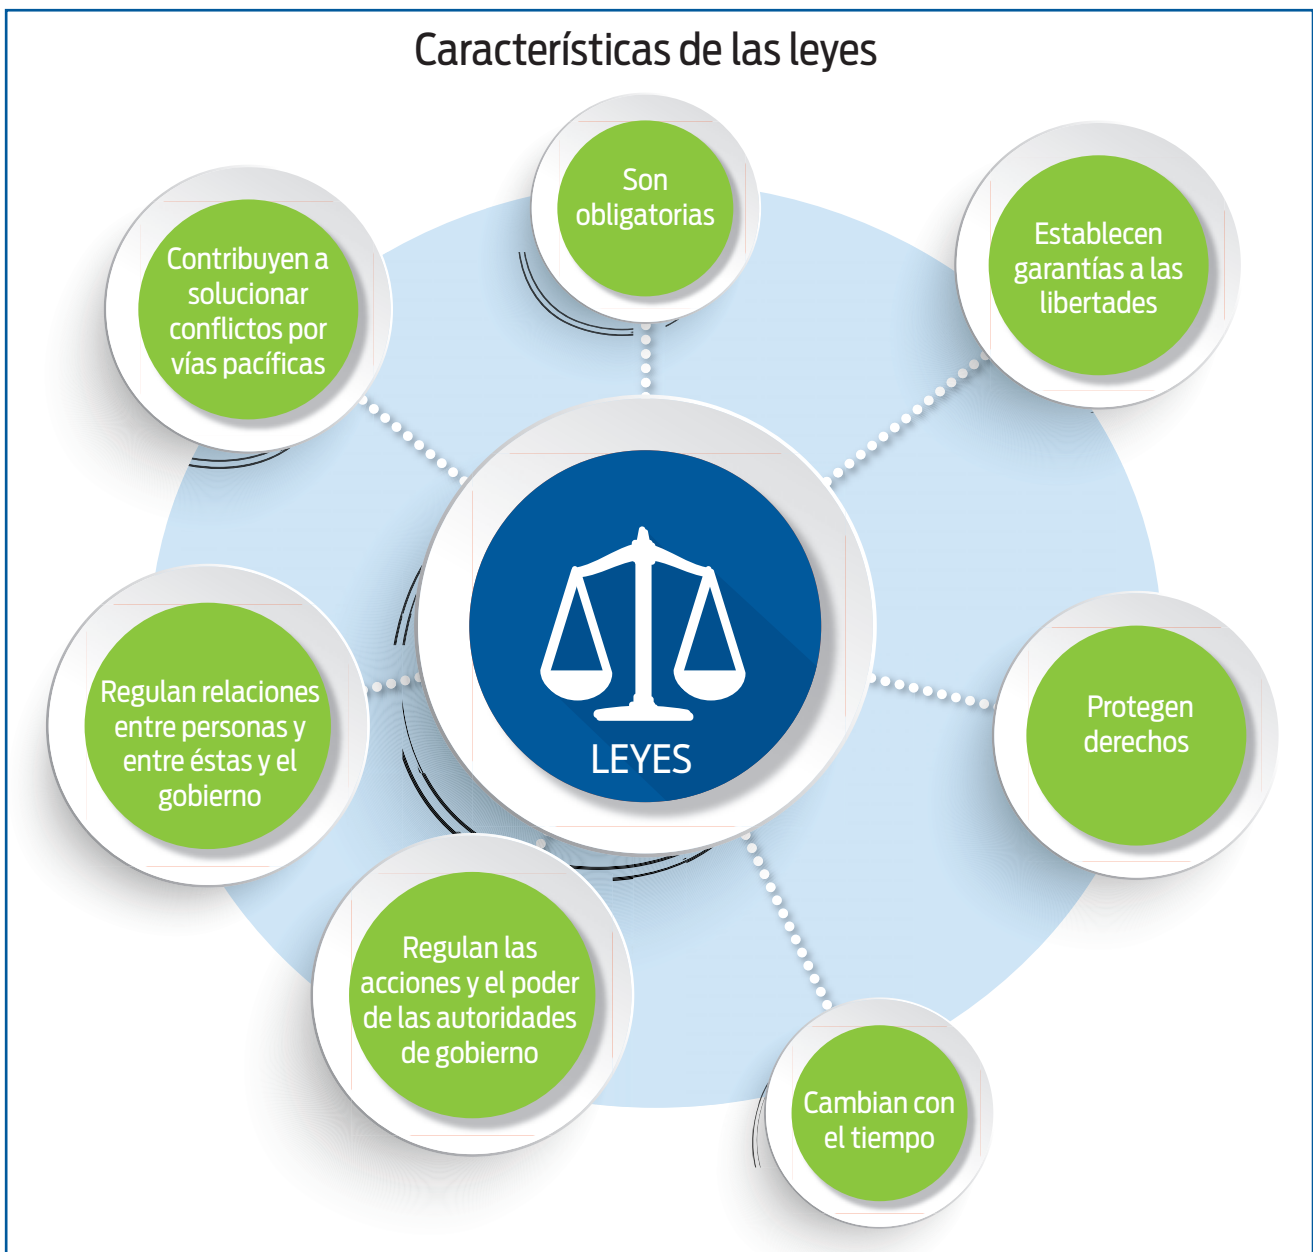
Características de las leyes

Son obligatorias

Establecen garantías a las libertades

Contribuyen a solucionar conflictos por vías pacíficas

LEYES

Regulan relaciones entre personas y entre éstas y el gobierno

Protegen derechos

Regulan las acciones y el poder de las autoridades de gobierno

Cambian con el tiempo